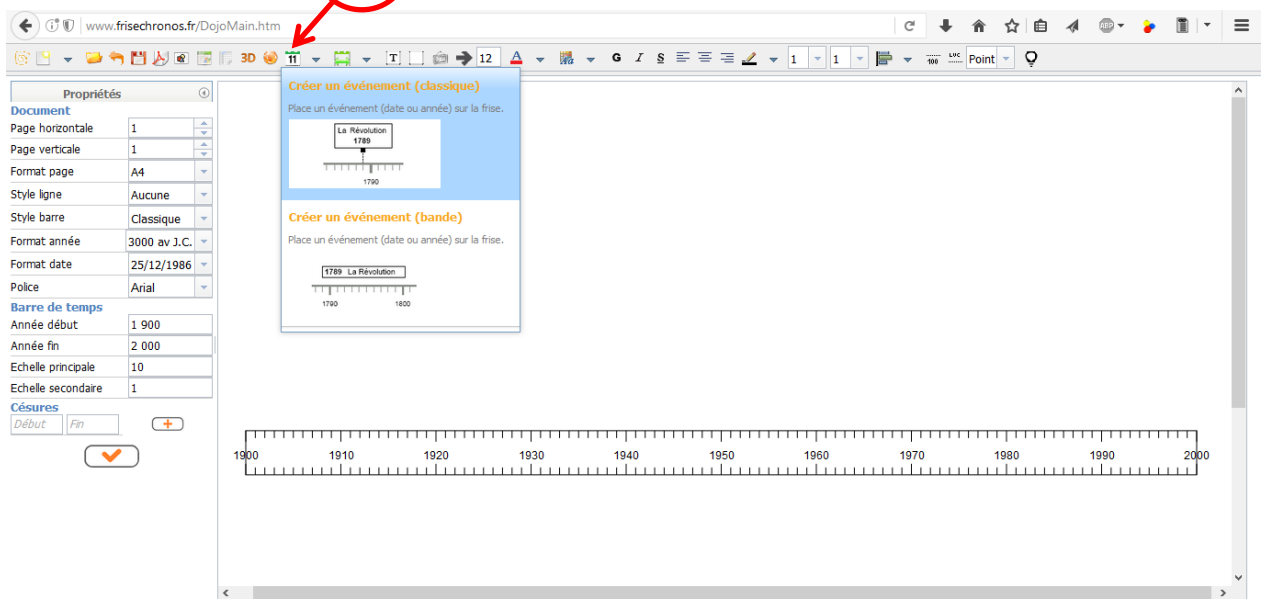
www.frisechronos.fr/DojoMain.htm

3D 11 12 G I S 1 1 Point

Propriétés
Document
Page horizontale 1
Page verticale 1
Format page A4
Style ligne Aucune
Style barre Classique
Format année 3000 av J.C.
Format date 25/12/1986
Police Arial
Barre de temps
Année début 1 900
Année fin 2 000
Echelle principale 10
Echelle secondaire 1
Césures
Début Fin

Créer un événement (classique)
Place un événement (date ou année) sur la frise.
La Révolution
1789
1790

Créer un événement (bande)
Place un événement (date ou année) sur la frise.
1789 La Révolution
1790 1800

1900 1910 1920 1930 1940 1950 1960 1970 1980 1990 2000